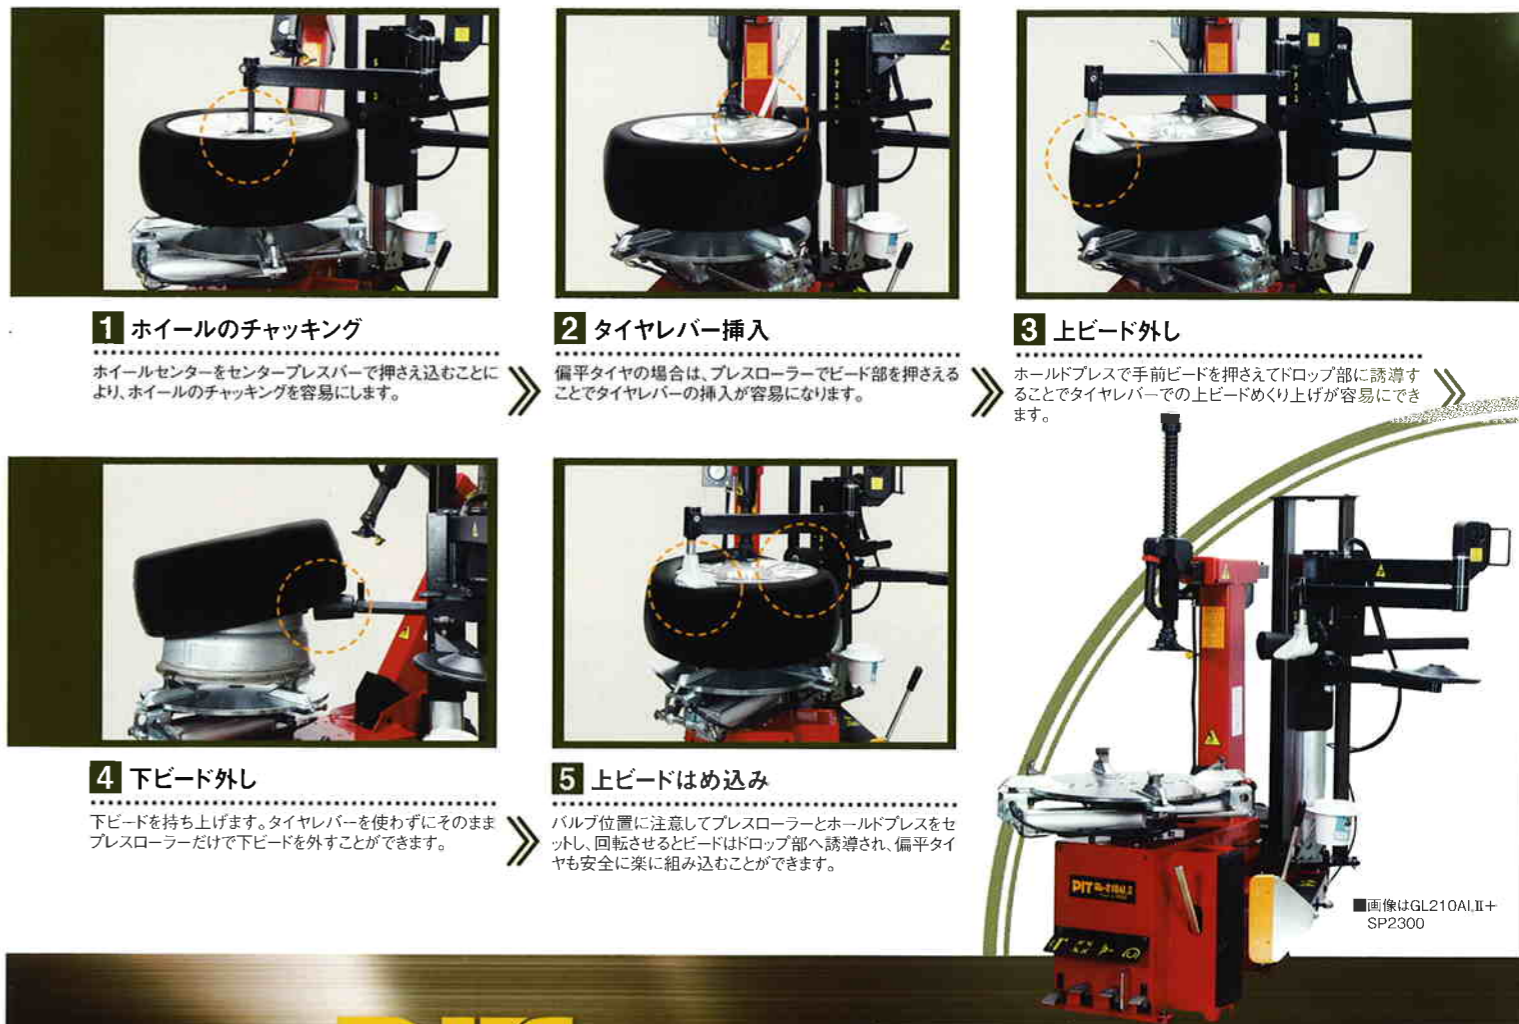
1 ホイールのチャッキング

ホイールセンターをセンタープレスバーで押さえ込むことにより、ホイールのチャッキングを容易にします。

2 タイヤレバー挿入

偏平タイヤの場合は、プレスローラーでビード部を押さえることでタイヤレバーの挿入が容易になります。

3 上ビード外し

ホールドプレスで手前ビードを押さえてドロップ部に誘導することでタイヤレバーでの上ビードめくり上げが容易にできます。

4 下ビード外し

下ビードを持ち上げます。タイヤレバーを使わずにそのままプレスローラーだけで下ビードを外すことができます。

5 上ビードはめ込み

バルブ位置に注意してプレスローラーとホールドプレスをセットし、回転させるとビードはドロップ部へ誘導され、偏平タイヤも安全に楽に組み込むことができます。

■画像はGL210AI,II+SP2300

PIT